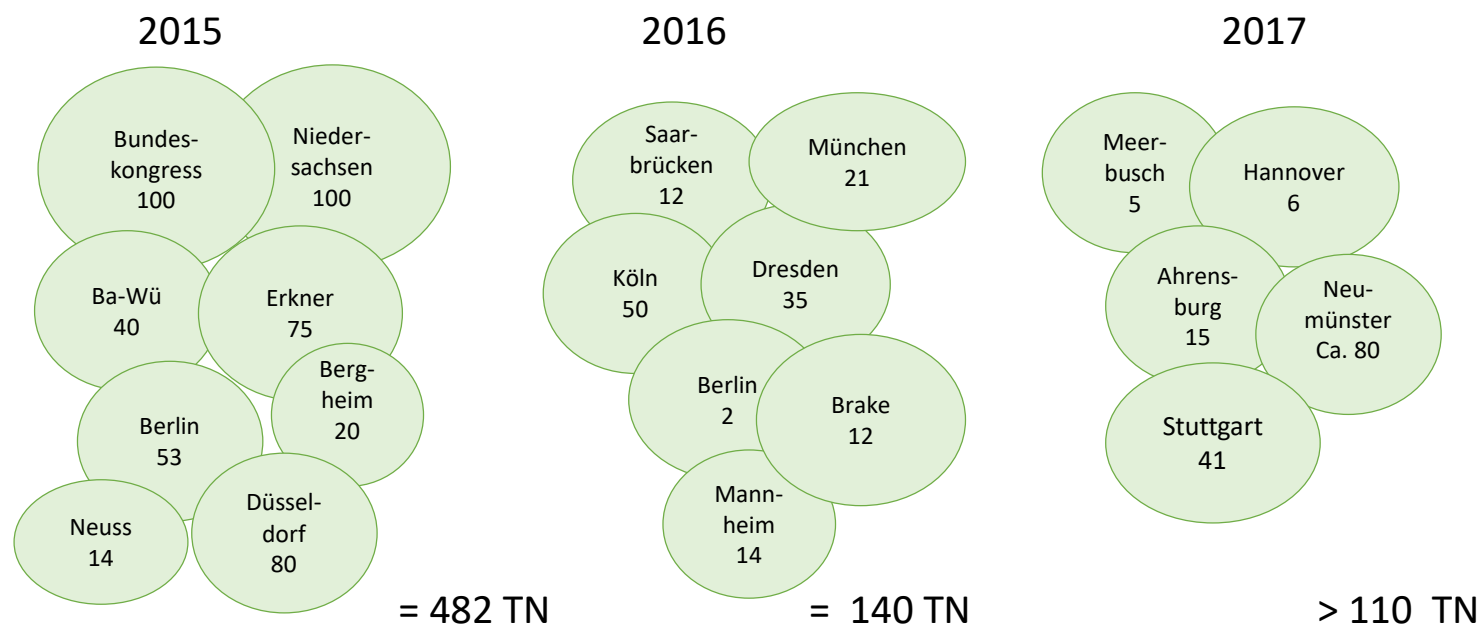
2015

Bundeskongress 100

Niedersachsen 100

Ba-Wü 40

Erkner 75

Bergheim 20

Berlin 53

Neuss 14

Düsseldorf 80

= 482 TN

2016

Saarbrücken 12

München 21

Köln 50

Dresden 35

Berlin 2

Brake 12

Mannheim 14

= 140 TN

2017

Meerbusch 5

Hannover 6

Ahrensburg 15

Neumünster Ca. 80

Stuttgart 41

> 110 TN